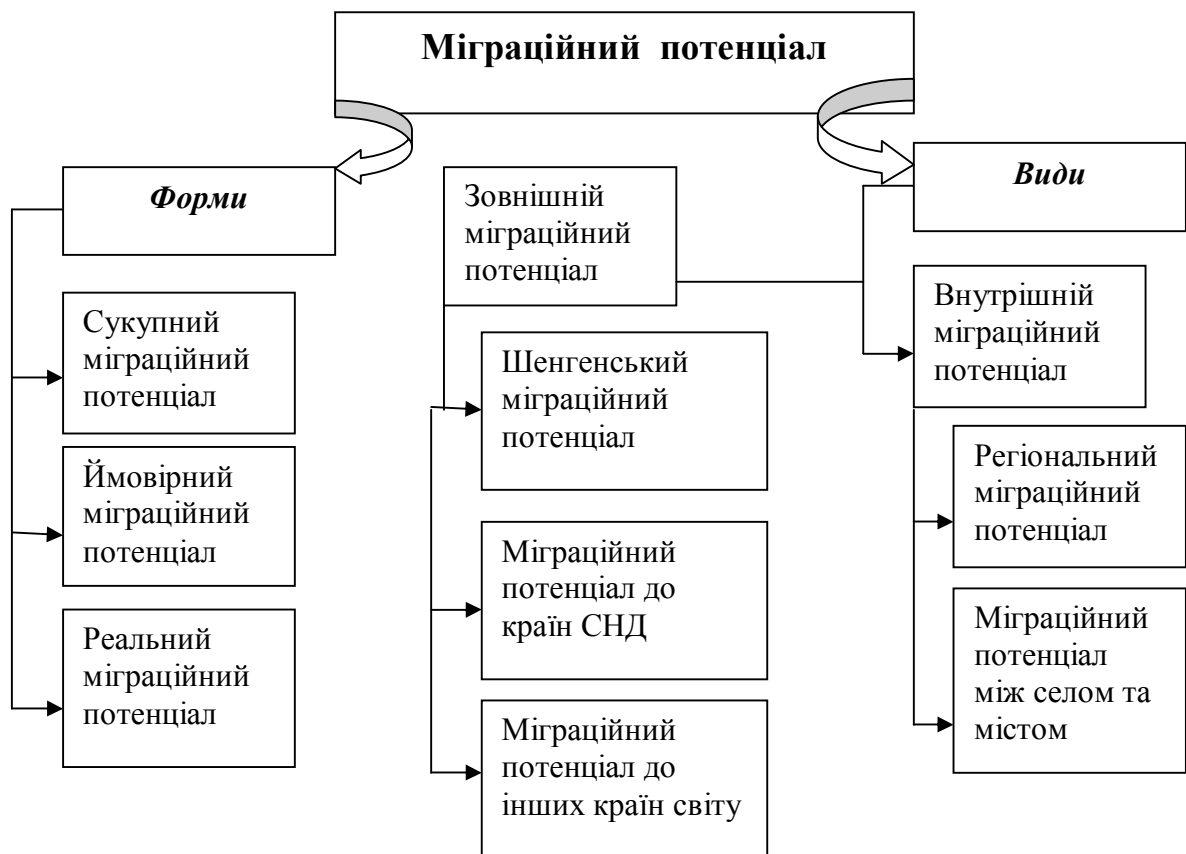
Міграційний потенціал

Форми

Сукупний міграційний потенціал

Ймовірний міграційний потенціал

Реальний міграційний потенціал

Зовнішній міграційний потенціал

Шенгенський міграційний потенціал

Міграційний потенціал до країн СНД

Міграційний потенціал до інших країн світу

Види

Внутрішній міграційний потенціал

Регіональний міграційний потенціал

Міграційний потенціал між селом та містом